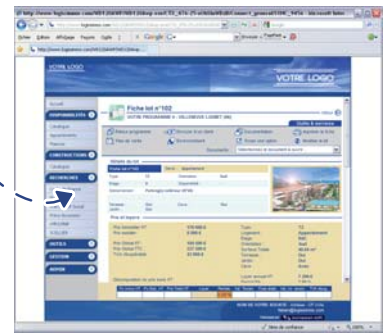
VOTRE LOGO

VOTRE LOGO

Fiche lot n°102

VOTRE PROGRAMME > VILLENEUVE LOUBET (06)

DISPONIBILITÉS

CONSTRUCTIONS

TECHNOLOGIES

Accueil

Prix de lot

Documentation

Ajouter à la liste

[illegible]

VOTRE PROGRAMME

T3

Appartement

Prix de logement

Prix de lot

Accueil

Recherche

Réservation

Catalogue

Programmes

Partenaires

Villes

Points de vente

Déconnexion

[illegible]

VOTRE SOCIÉTÉ